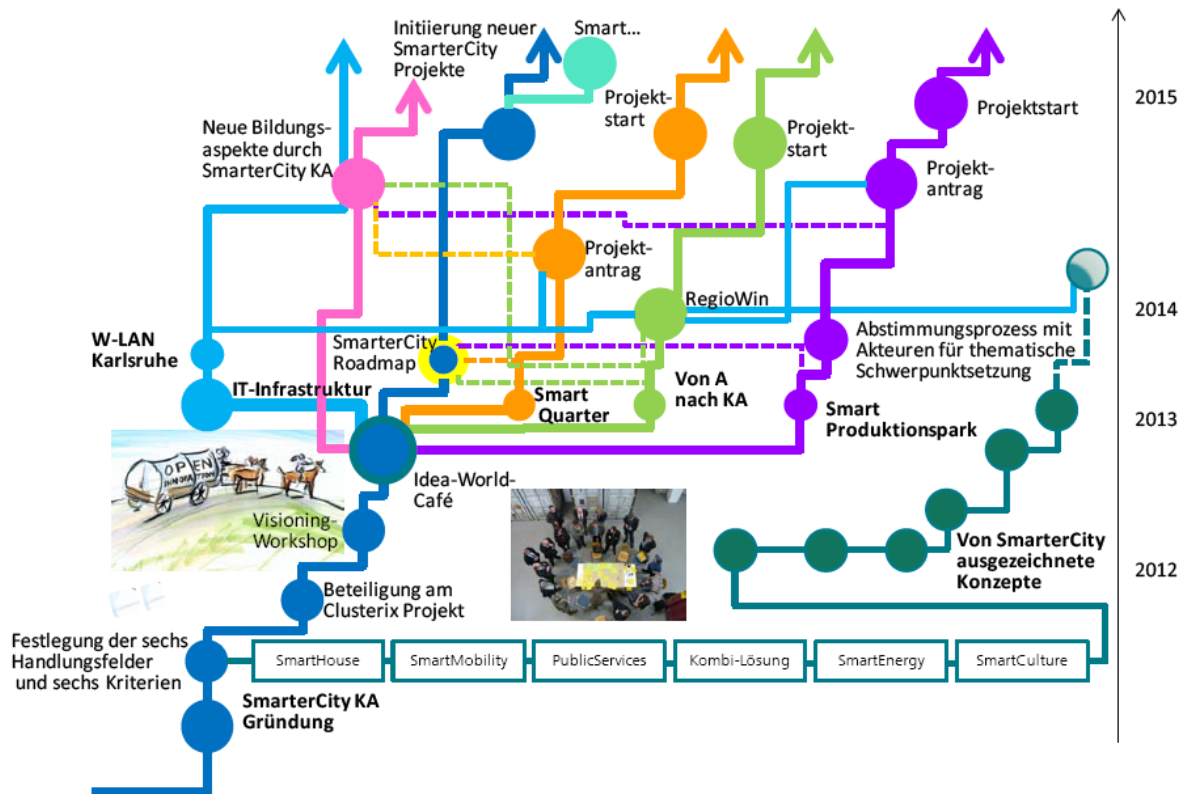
Initiierung neuer SmarterCity Projekte

Smart...

2015

Neue Bildungsaspekte durch SmarterCity KA

Projektstart

Projektstart

Projektstart

Projektantrag

Projektantrag

RegioWin

2014

W-LAN Karlsruhe

SmarterCity Roadmap

Abstimmungsprozess mit Akteuren für thematische Schwerpunktsetzung

IT-Infrastruktur

Smart Quarter

Von A nach KA

Smart Produktionspark

2013

OPEN INNOVATION

Idea-World-Café

Visioning-Workshop

Von SmarterCity ausgezeichnete Konzepte

2012

Beteiligung am Clusterix Projekt

Festlegung der sechs Handlungsfelder und sechs Kriterien

SmartHouse

SmartMobility

PublicServices

Kombi-Lösung

SmartEnergy

SmartCulture

SmarterCity KA Gründung